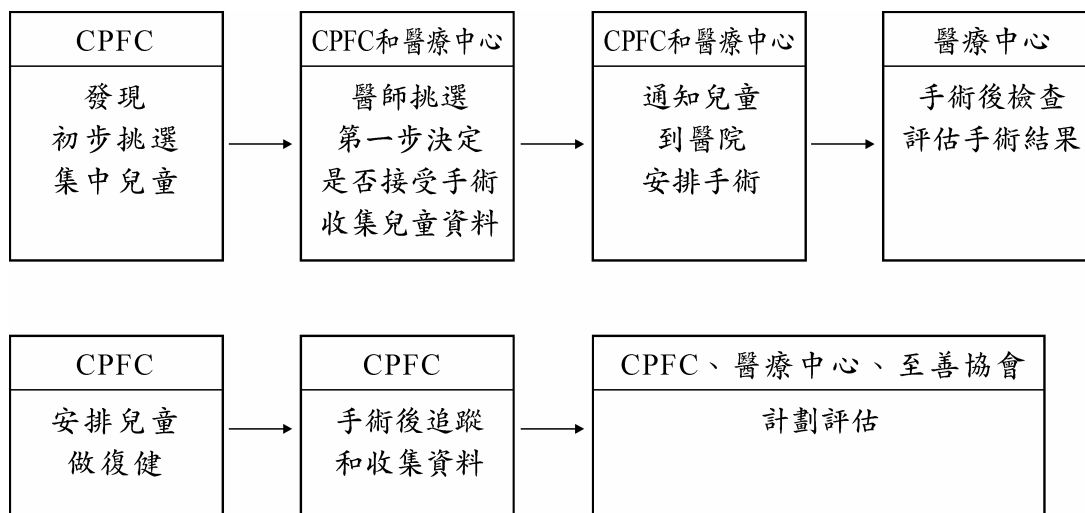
CPFC
發現
初步挑選
集中兒童

CPFC和醫療中心
醫師挑選
第一步決定
是否接受手術
收集兒童資料

CPFC和醫療中心
通知兒童
到醫院
安排手術

醫療中心
手術後檢查
評估手術結果

CPFC
安排兒童
做復健

CPFC
手術後追蹤
和收集資料

CPFC、醫療中心、至善協會
計劃評估